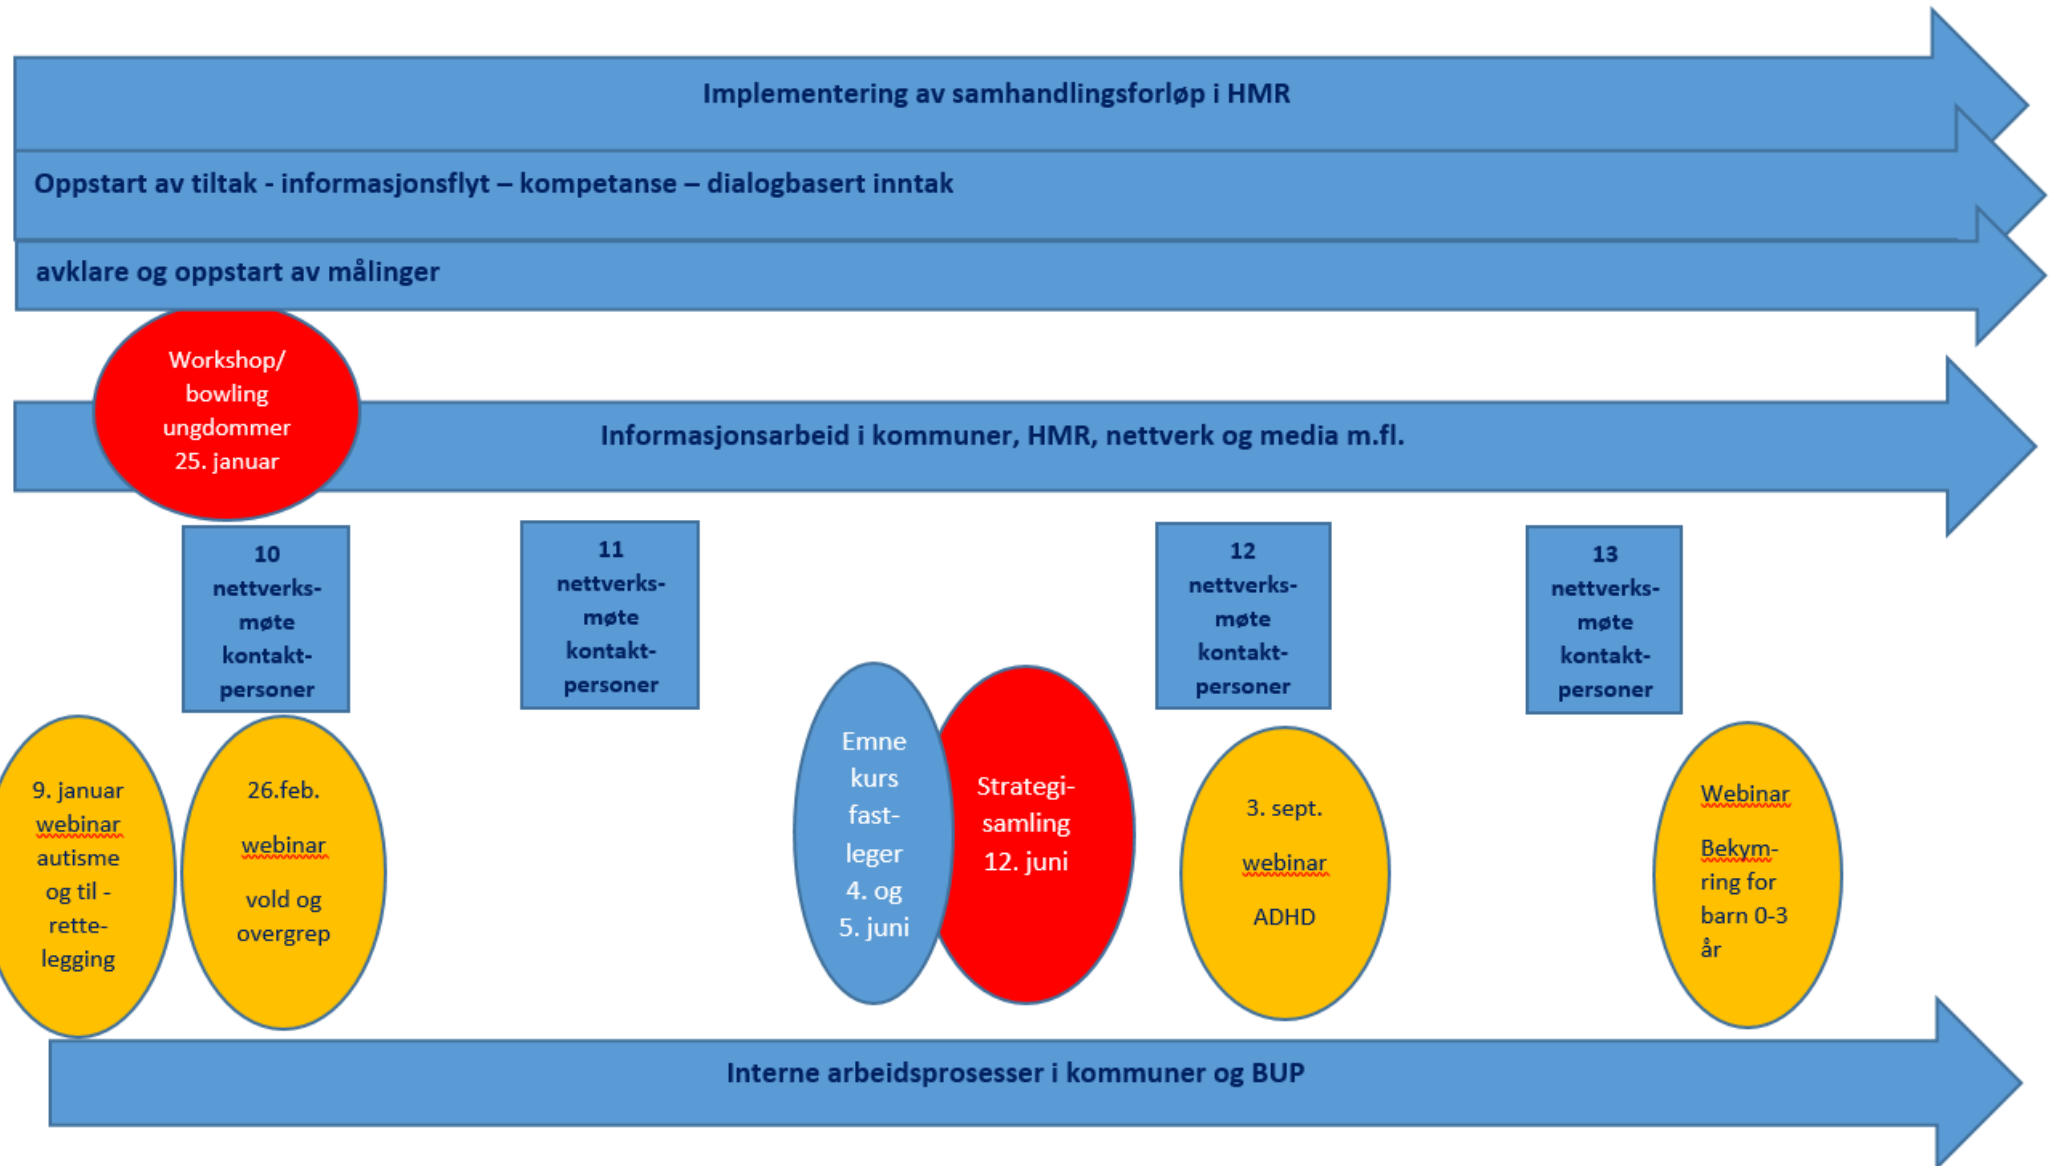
Implementering av samhandlingsforløp i HMR

Oppstart av tiltak - informasjonsflyt – kompetanse – dialogbasert inntak

avklare og oppstart av målinger

Workshop/ bowling ungdommer 25. januar

Informasjonsarbeid i kommuner, HMR, nettverk og media m.fl.

10 nettverksmøte kontaktpersoner

11 nettverksmøte kontaktpersoner

12 nettverksmøte kontaktpersoner

13 nettverksmøte kontaktpersoner

9. januar webinar autisme og til - rettelegging

26.feb. webinar vold og overgrep

Emne kurs fastleger 4. og 5. juni

Strategisamling 12. juni

3. sept. webinar ADHD

Webinar Bekymring for barn 0-3 år

Interne arbeidsprosesser i kommuner og BUP